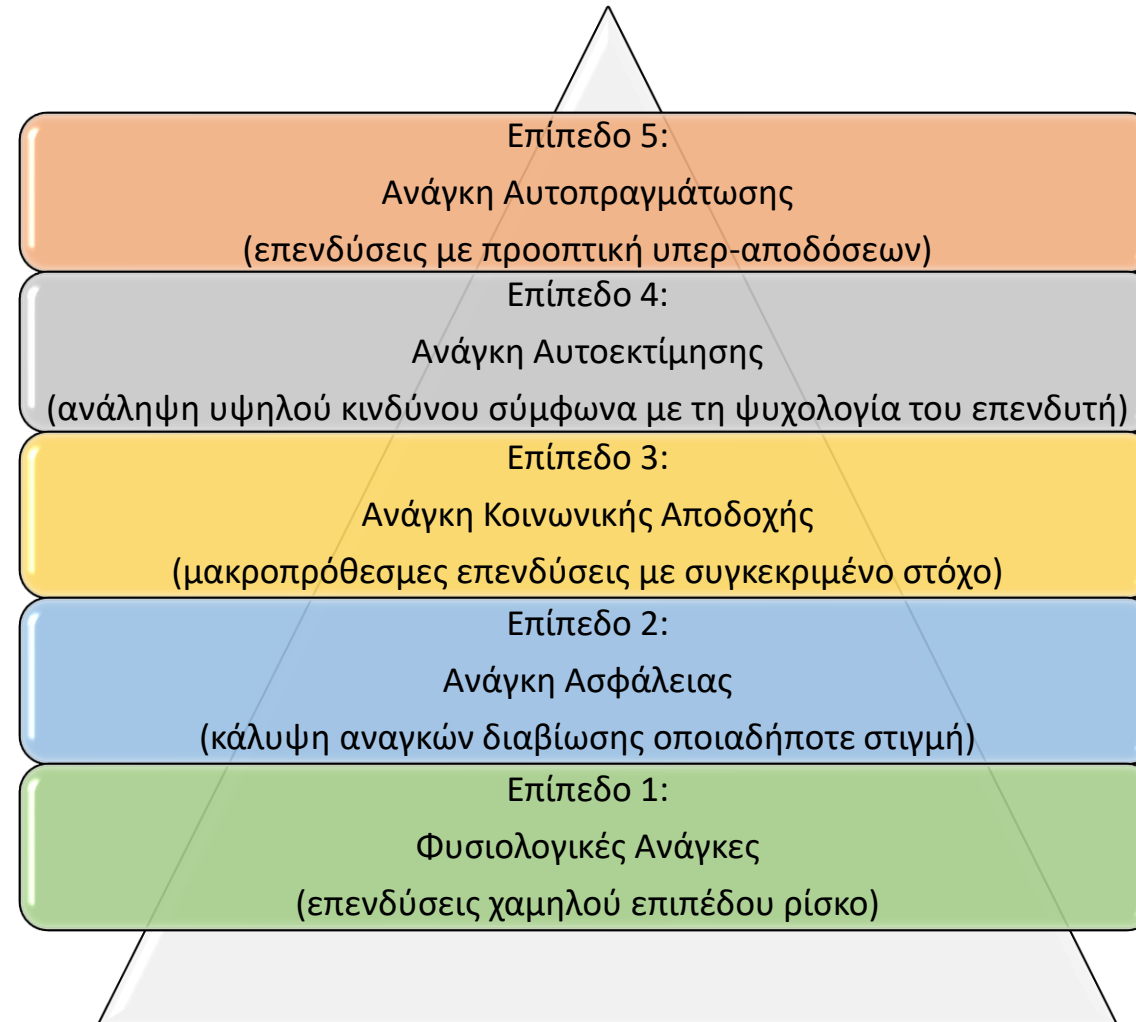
Επίπεδο 5:
Ανάγκη Αυτοπραγμάτωσης
(επενδύσεις με προοπτική υπερ-αποδόσεων)

Επίπεδο 4:
Ανάγκη Αυτοεκτίμησης
(ανάληψη υψηλού κινδύνου σύμφωνα με τη ψυχολογία του επενδυτή)

Επίπεδο 3:
Ανάγκη Κοινωνικής Αποδοχής
(μακροπρόθεσμες επενδύσεις με συγκεκριμένο στόχο)

Επίπεδο 2:
Ανάγκη Ασφάλειας
(κάλυψη αναγκών διαβίωσης οποιαδήποτε στιγμή)

Επίπεδο 1:
Φυσιολογικές Ανάγκες
(επενδύσεις χαμηλού επιπέδου ρίσκο)